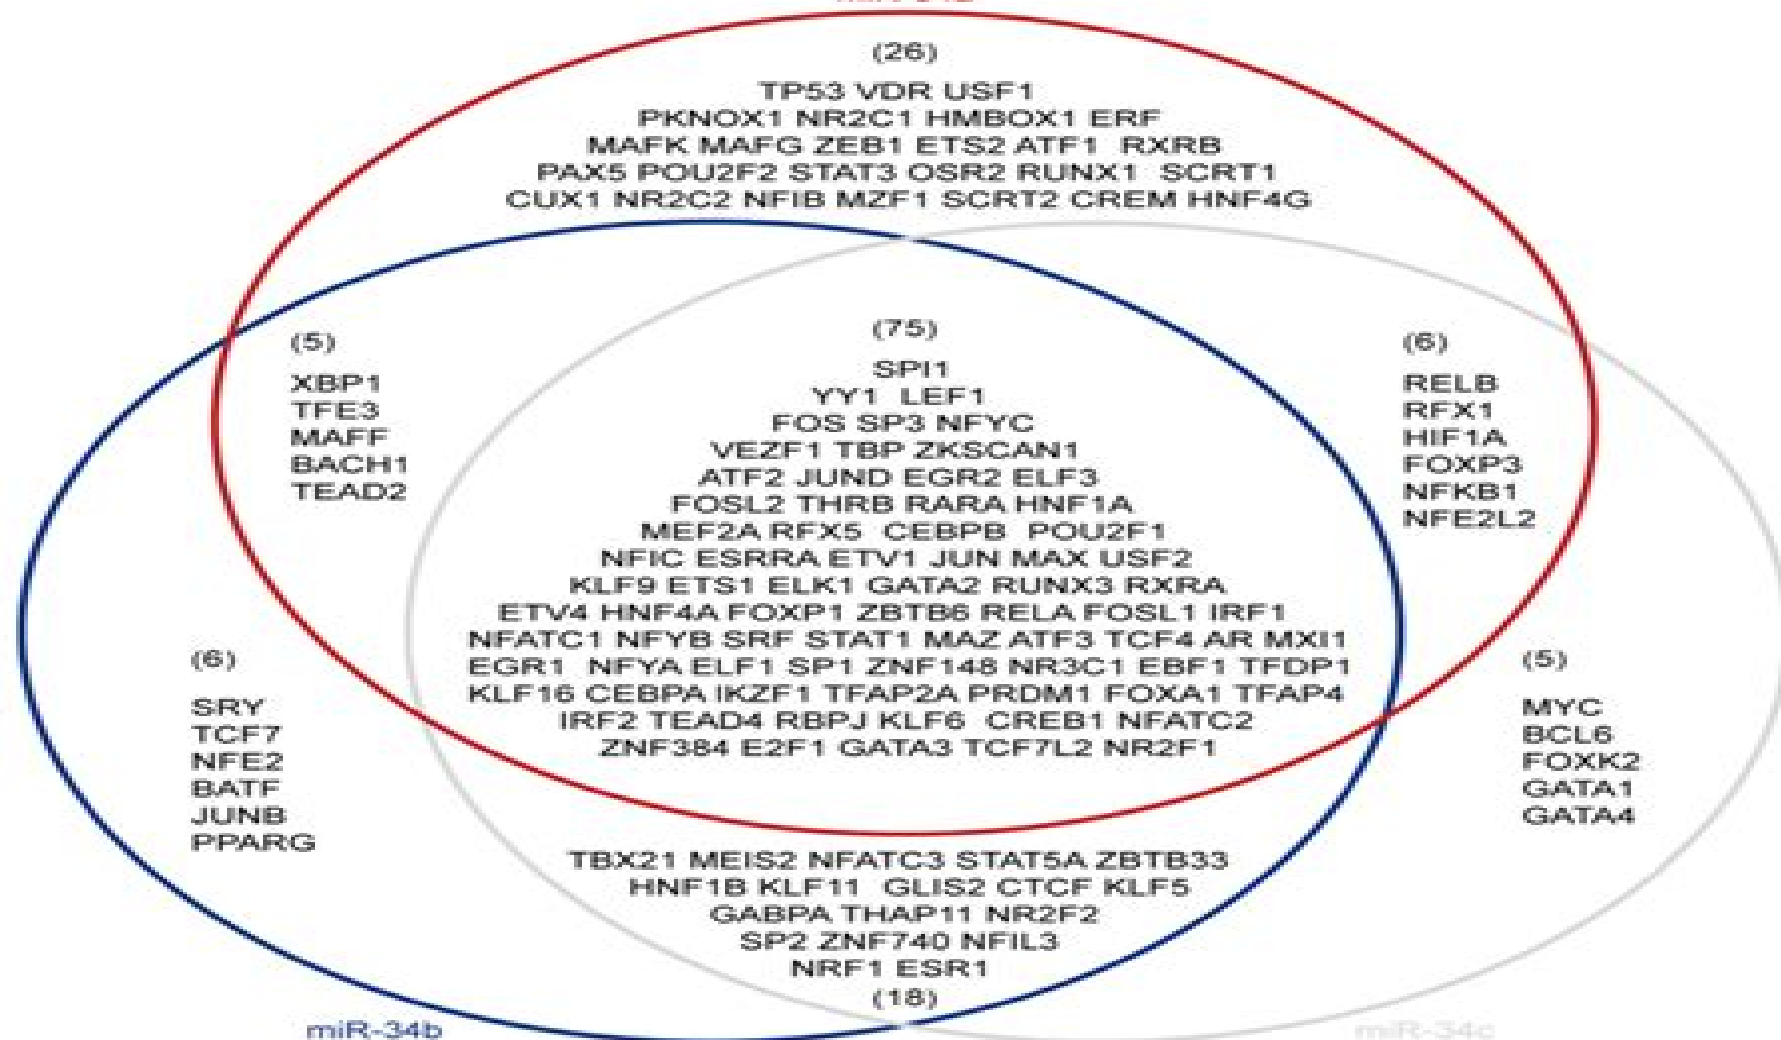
(26)

TP53 VDR USF1
PKNOX1 NR2C1 HMBOX1 ERF
MAFK MAFG ZEB1 ETS2 ATF1 RXRB
PAX5 POU2F2 STAT3 OSR2 RUNX1 SCRT1
CUX1 NR2C2 NFIB MZF1 SCRT2 CREM HNF4G

(5)

XBP1
TFE3
MAFF
BACH1
TEAD2

(75)

SPI1
YY1 LEF1
FOS SP3 NFYC
VEZF1 TBP ZKSCAN1
ATF2 JUND EGR2 ELF3
FOSL2 THRB RARA HNF1A
MEF2A RFX5 CEBPB POU2F1
NFIC ESRRA ETV1 JUN MAX USF2
KLF9 ETS1 ELK1 GATA2 RUNX3 RXRA
ETV4 HNF4A FOXP1 ZBTB6 RELA FOSL1 IRF1
NFATC1 NFYB SRF STAT1 MAZ ATF3 TCF4 AR MXI1
EGR1 NFYA ELF1 SP1 ZNF148 NR3C1 EBF1 TFDP1
KLF16 CEBPA IKZF1 TFAP2A PRDM1 FOXA1 TFAP4
IRF2 TEAD4 RBPJ KLF6 CREB1 NFATC2
ZNF384 E2F1 GATA3 TCF7L2 NR2F1

(6)

RELB
RFX1
HIF1A
FOXP3
NFKB1
NFE2L2

(6)

SRY
TCF7
NFE2
BATF
JUNB
PPARG

(5)

MYC
BCL6
FOXK2
GATA1
GATA4

TBX21 MEIS2 NFATC3 STAT5A ZBTB33
HNF1B KLF11 GLIS2 CTCF KLF5
GABPA THAP11 NR2F2
SP2 ZNF740 NFIL3
NRF1 ESR1
(18)

miR-34b

miR-34c